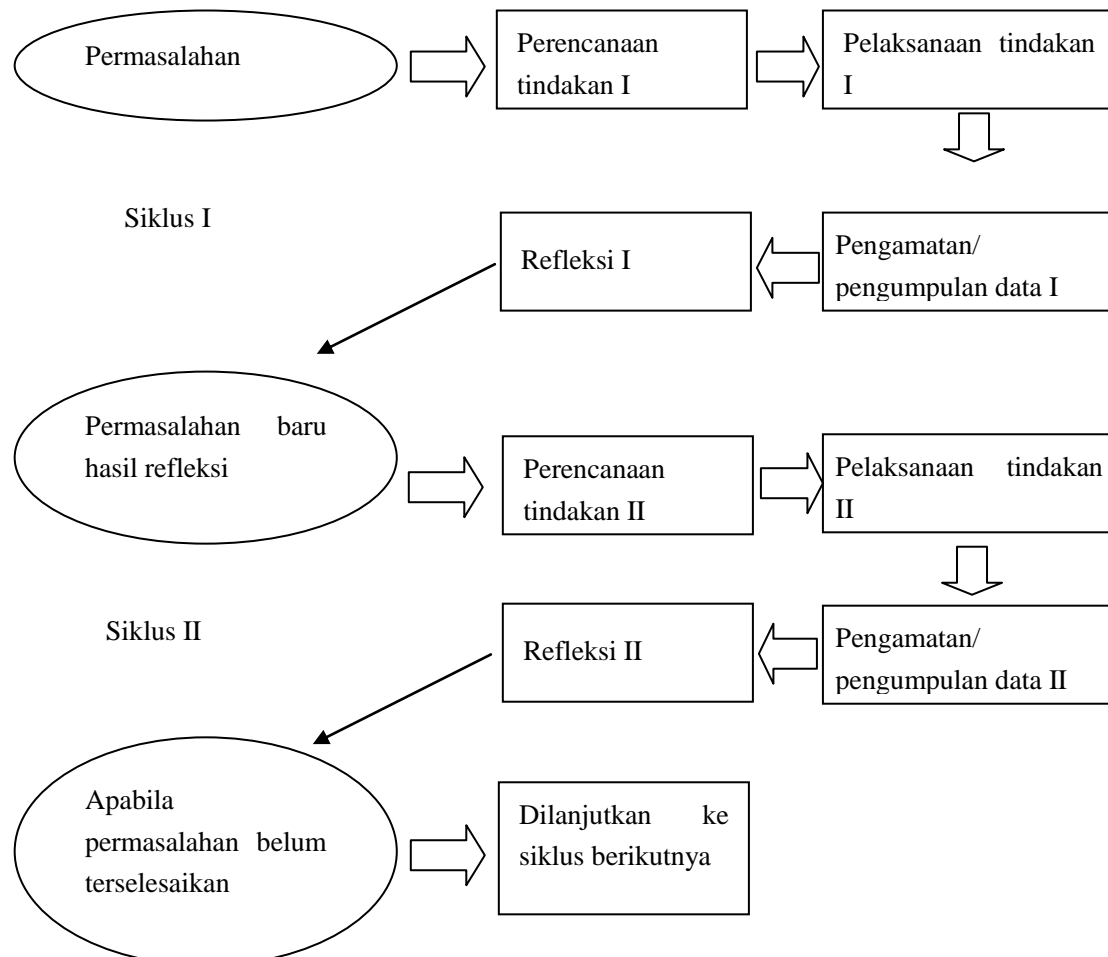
Permasalahan

Perencanaan tindakan I

Pelaksanaan tindakan I

Siklus I

Refleksi I

Pengamatan/ pengumpulan data I

Permasalahan baru hasil refleksi

Perencanaan tindakan II

Pelaksanaan tindakan II

Siklus II

Refleksi II

Pengamatan/ pengumpulan data II

Apabila permasalahan belum terselesaikan

Dilanjutkan ke siklus berikutnya